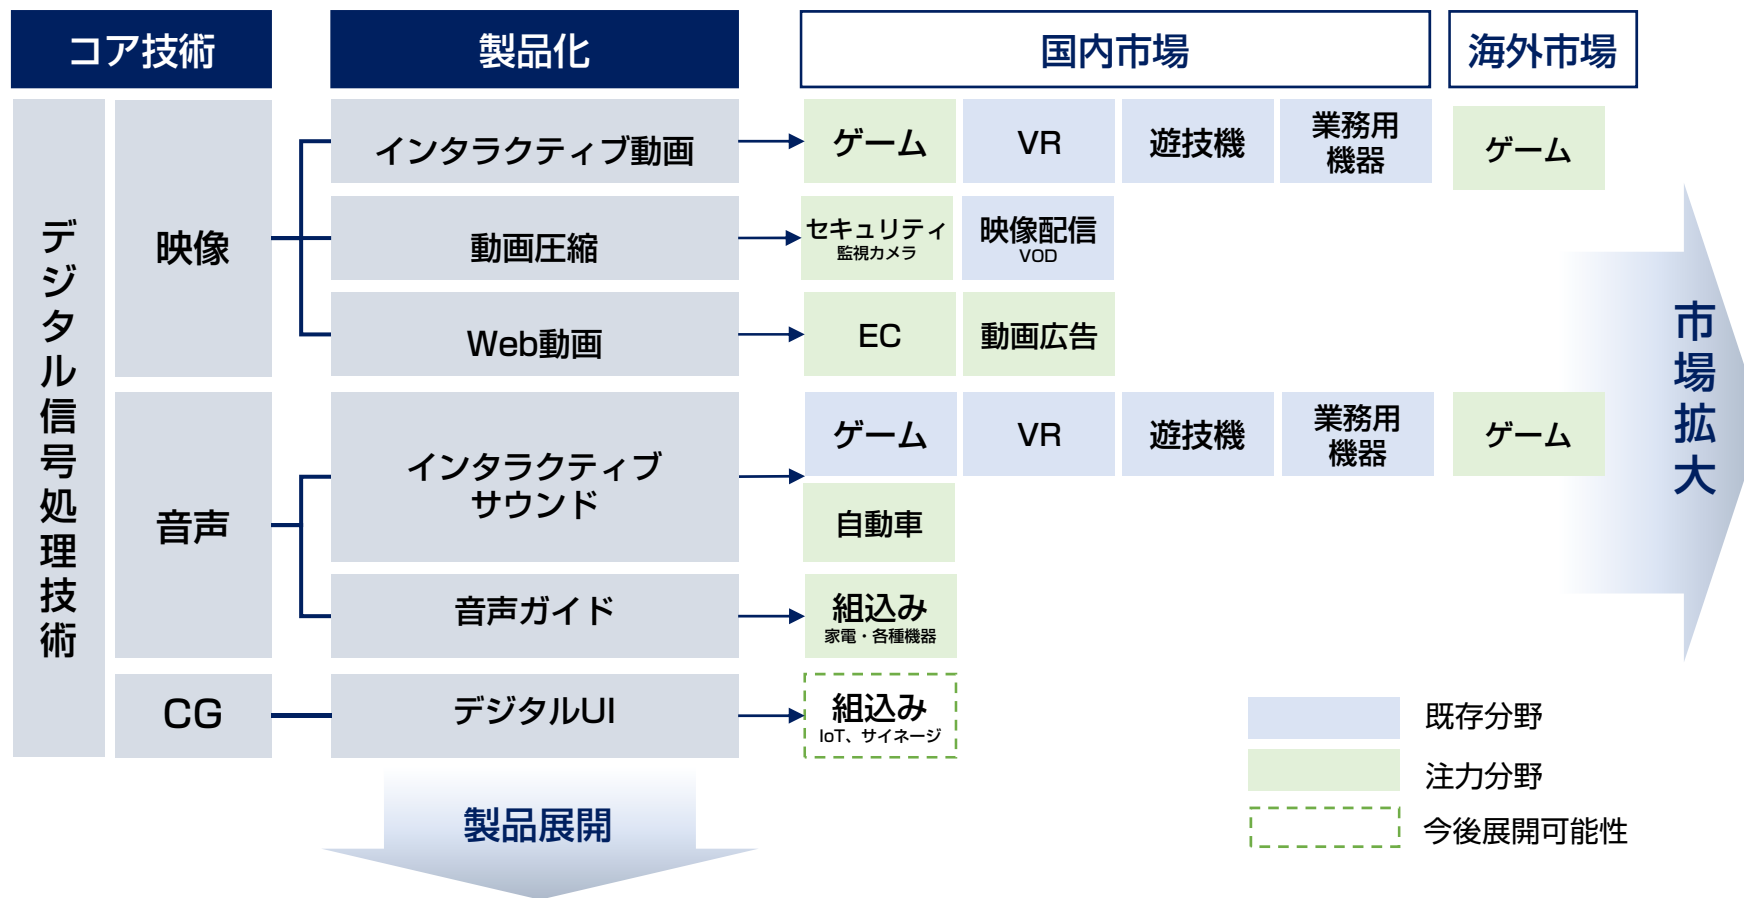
コア技術

製品化

国内市場

海外市場

デジタル信号処理技術

映像

インタラクティブ動画

ゲーム

VR

遊技機

業務用機器

ゲーム

動画圧縮

セキュリティ
監視カメラ

映像配信
VOD

Web動画

EC

動画広告

音声

インタラクティブサウンド

ゲーム

VR

遊技機

業務用機器

ゲーム

自動車

音声ガイド

組込み
家電・各種機器

CG

デジタルUI

組込み
IoT、サイネージ

市場拡大

製品展開

既存分野

注力分野

今後展開可能性